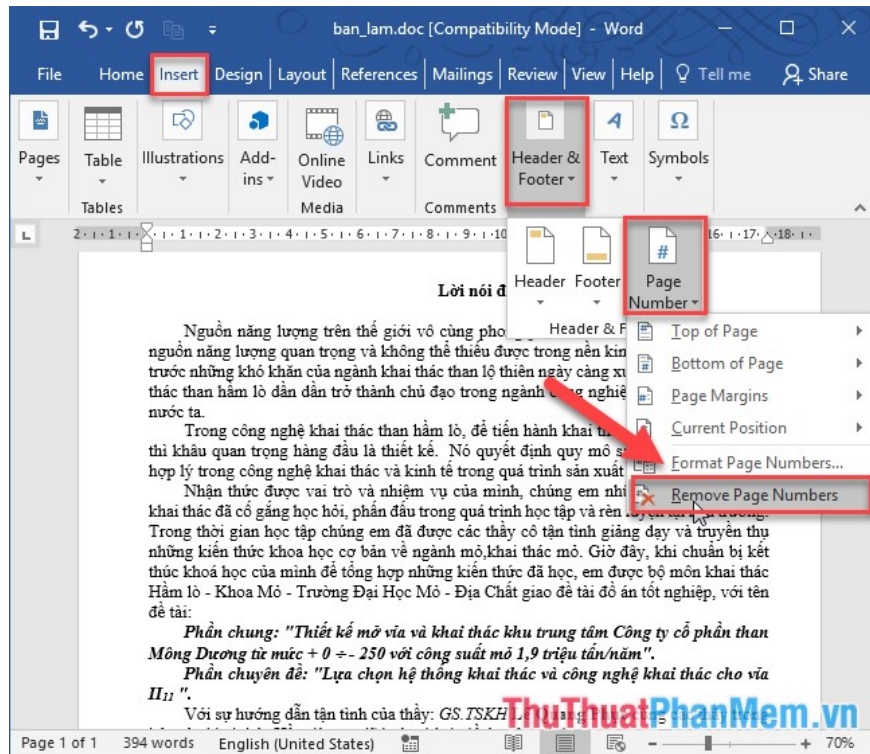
ban_lam.doc [Compatibility Mode] - Word

File Home Insert Design Layout References Mailings Review View Help Tell me Share

Pages Table Illustrations Add-ins Online Video Links Comment Header & Footer Text Symbols

Tables Media Comments

Header Footer Page Number

Header & F

Top of Page
Bottom of Page
Page Margins
Current Position
Format Page Numbers...
Remove Page Numbers

Lời nói đ

Nguồn năng lượng trên thế giới vô cùng pho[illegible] nguồn năng lượng quan trọng và không thể thiếu được trong nền kin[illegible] trước những khó khăn của ngành khai thác than lộ thiên ngày càng x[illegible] thác than hầm lò dần dần trở thành chủ đạo trong ngành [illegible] nghiệ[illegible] nước ta.

Trong công nghệ khai thác than hầm lò, để tiến hành khai t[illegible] thì khâu quan trọng hàng đầu là thiết kế. Nó quyết định quy mô s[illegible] hợp lý trong công nghệ khai thác và kinh tế trong quá trình sản xuất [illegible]

Nhận thức được vai trò và nhiệm vụ của mình, chúng em nh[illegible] khai thác đã cố gắng học hỏi, phấn đấu trong quá trình học tập và rèn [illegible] Trong thời gian học tập chúng em đã được các thầy cô tận tình giảng dạy và truyền thụ những kiến thức khoa học cơ bản về ngành mỏ,khai thác mỏ. Giờ đây, khi chuẩn bị kết thúc khoá học của mình để tổng hợp những kiến thức đã học, em được bộ môn khai thác Hầm lò - Khoa Mỏ - Trường Đại Học Mỏ - Địa Chất giao đề tài đồ án tốt nghiệp, với tên đề tài:

Phần chung: "Thiết kế mở vỉa và khai thác khu trung tâm Công ty cổ phần than Mông Dương từ mức + 0 ÷ - 250 với công suất mỏ 1,9 triệu tấn/năm".

Phần chuyên đề: "Lựa chọn hệ thống khai thác và công nghệ khai thác cho vỉa $II_{11}$ ".

Với sự hướng dẫn tận tình của thầy: GS.TSKH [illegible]

ThuThuatPhanMem.vn

Page 1 of 1 394 words English (United States) 70%